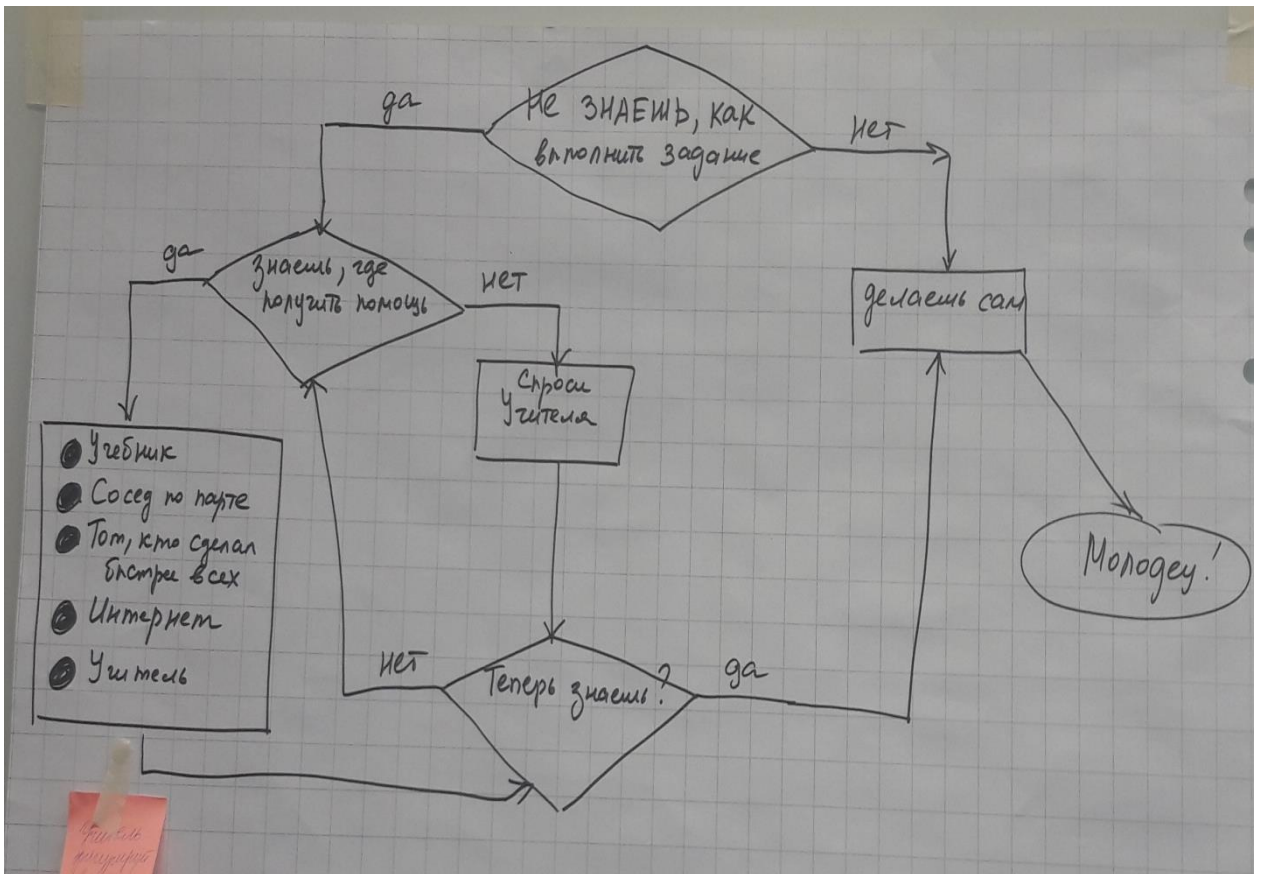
Не ЗНАЕШЬ, КАК выполнить задание

да

нет

знаешь, где получить помощь

да

нет

делаешь сам

Спроси Учителя

Учебник
Сосед по парте
Том, кто сделал быстрее всех
Интернет
Учитель

Молодец!

нет

Теперь знаешь?

да

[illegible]